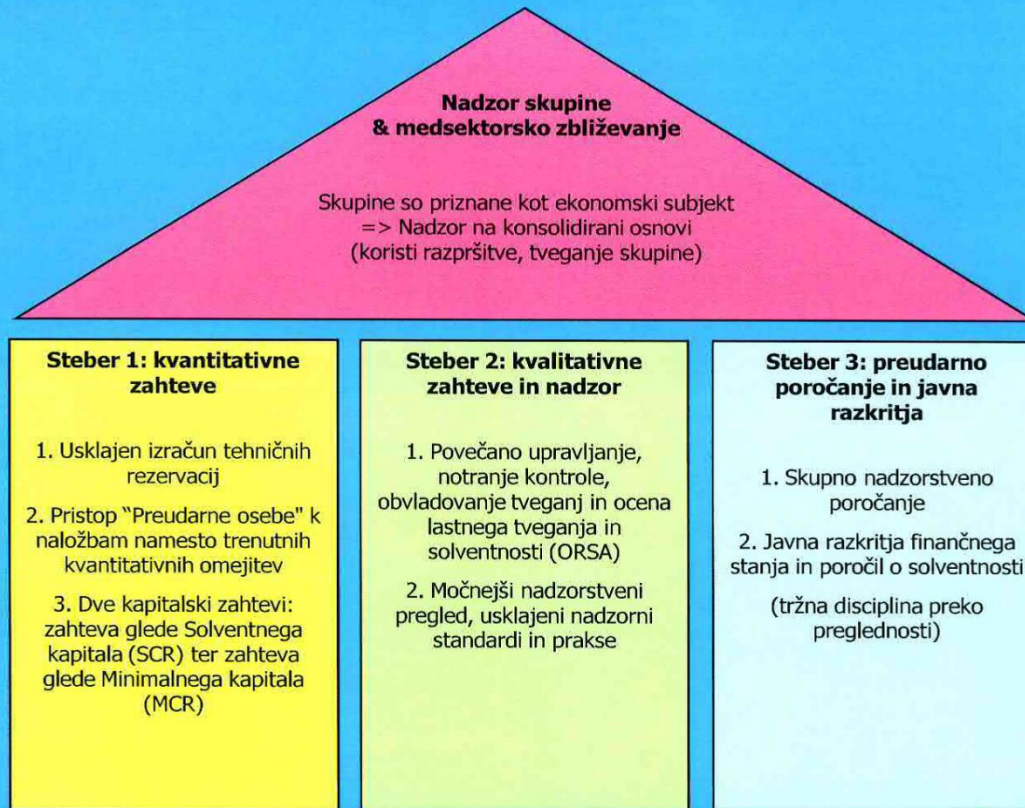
Nadzor skupine
& medsektorsko zbliževanje

Skupine so priznane kot ekonomski subjekt
=> Nadzor na konsolidirani osnovi
(koristi razpršitve, tveganje skupine)

Steber 1: kvantitativne zahteve

1. Usklajen izračun tehničnih rezervacij

2. Pristop "Preudarne osebe" k naložbam namesto trenutnih kvantitativnih omejitev

3. Dve kapitalski zahtevi: zahteva glede Solventnega kapitala (SCR) ter zahteva glede Minimalnega kapitala (MCR)

Steber 2: kvalitativne zahteve in nadzor

1. Povečano upravljanje, notranje kontrole, obvladovanje tveganj in ocena lastnega tveganja in solventnosti (ORSA)

2. Močnejši nadzorstveni pregled, usklajeni nadzorni standardi in prakse

Steber 3: preudarno poročanje in javna razkritja

1. Skupno nadzorstveno poročanje

2. Javna razkritja finančnega stanja in poročil o solventnosti

(tržna disciplina preko preglednosti)